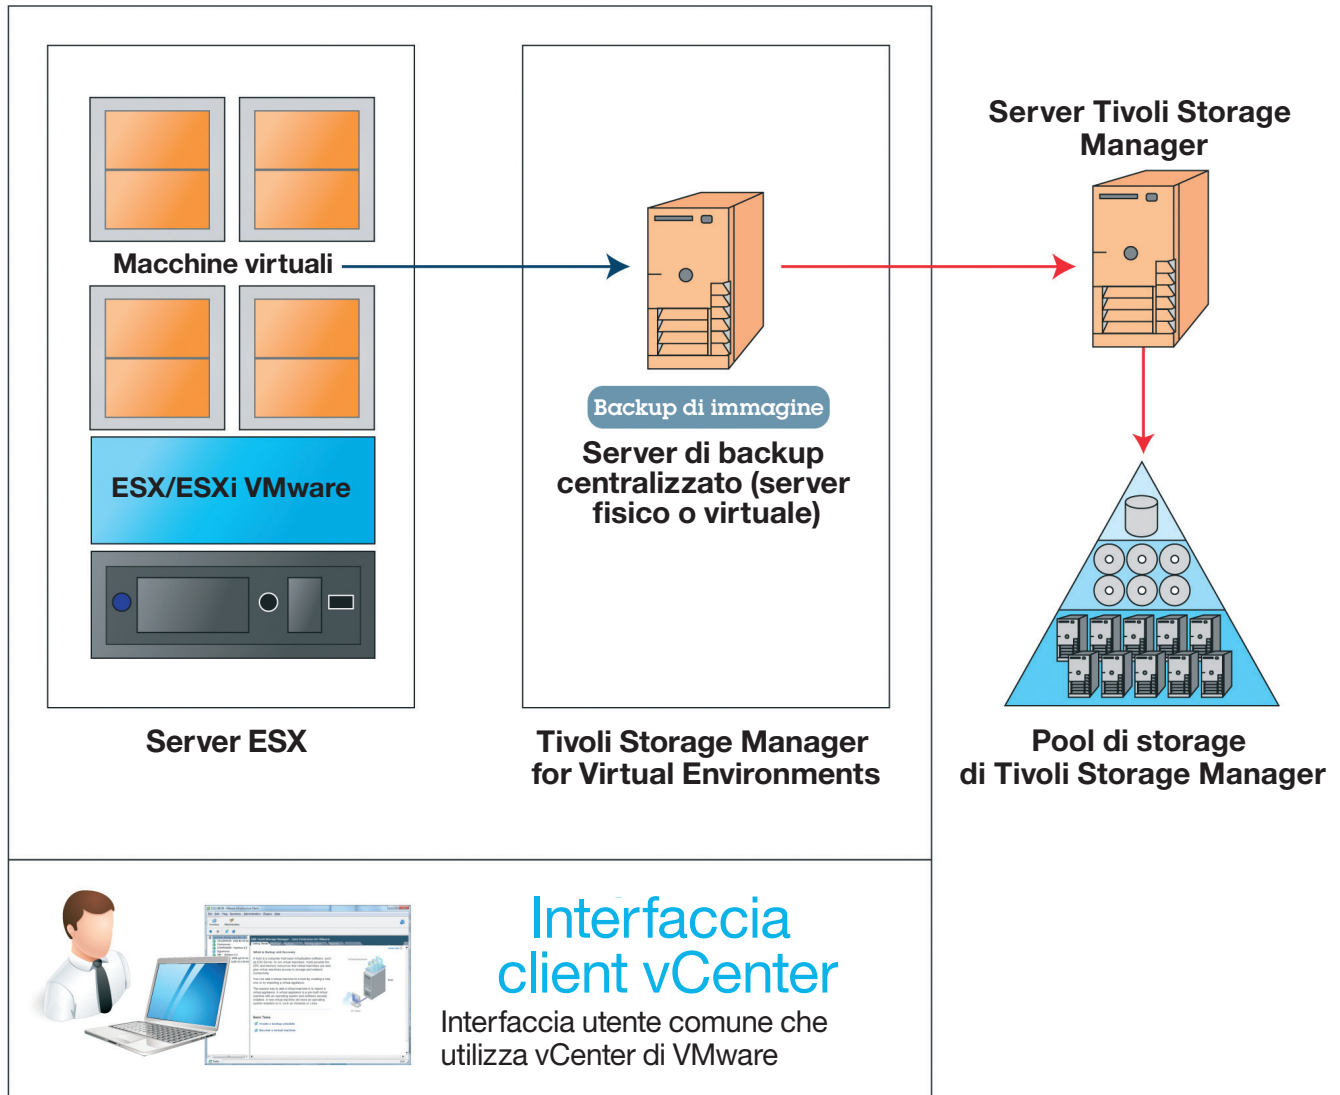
Macchine virtuali

ESX/ESXi VMware

Server ESX

Backup di immagine

Server di backup centralizzato (server fisico o virtuale)

Tivoli Storage Manager for Virtual Environments

Server Tivoli Storage Manager

Pool di storage di Tivoli Storage Manager

Interfaccia client vCenter

Interfaccia utente comune che utilizza vCenter di VMware